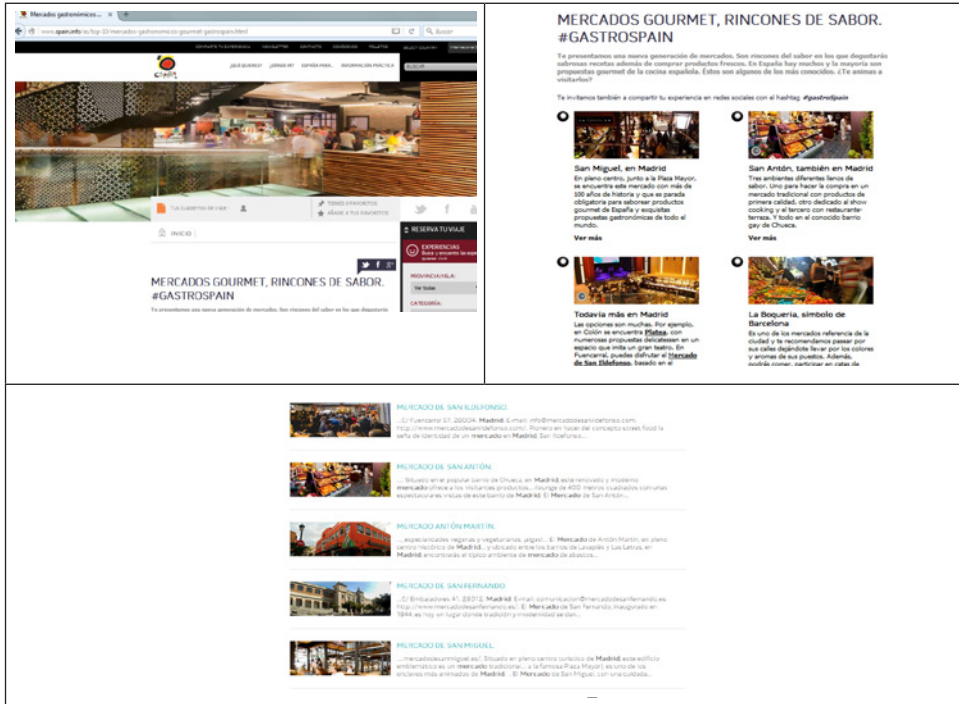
Mercados gastronómicos...

www.spain.info/es/top-10/mercados-gastronomicos-gourmet-gastrospain.html

Buscar

CONTACTA TU EXPERIENCIA | NEWSLETTER | CONTACTO | HOSPEDAJE | FOLLETOS | SELECT COUNTRY

spain

¿QUÉ QUIERES? | ¿DÓNDE IR? | ESPAÑA PARA... | INFORMACIÓN PRÁCTICA | BUSCAR

TU CUADERNO DE VIAJE | TIENES 0 FAVORITOS | AÑADE A TUS FAVORITOS

INICIO

RESERVA TU VIAJE

EXPERIENCIAS

PROVINCIA/ISLA:

Ver todas

CATEGORÍA:

MERCADOS GOURMET, RINCONES DE SABOR. #GASTROSPAIN

Te presentamos una nueva generación de mercados. Son rincones del sabor en los que degustaría

MERCADOS GOURMET, RINCONES DE SABOR. #GASTROSPAIN

Te presentamos una nueva generación de mercados. Son rincones del sabor en los que degustarás sabrosas recetas además de comprar productos frescos. En España hay muchos y la mayoría son propuestas gourmet de la cocina española. Éstos son algunos de los más conocidos. ¿Te animas a visitarlos?

Te invitamos también a compartir tu experiencia en redes sociales con el hashtag #gastrospain

San Miguel, en Madrid
En pleno centro, junto a la Plaza Mayor, se encuentra este mercado con más de 100 años de historia y que es parada obligatoria para saborear productos gourmet de España y exquisitas propuestas gastronómicas de todo el mundo.
Ver más

San Antón, también en Madrid
Tres ambientes diferentes llenos de sabor. Uno para hacer la compra en un mercado tradicional con productos de primera calidad, otro dedicado al show cooking y el tercero con restaurante-terraza. Y todo en el conocido barrio gay de Chueca.
Ver más

Todavía más en Madrid
Las opciones son muchas. Por ejemplo, en Colón se encuentra Platea, con numerosas propuestas delicatessen en un espacio que imita un gran teatro. En Fuencarral, puedes disfrutar el Mercado de San Ildefonso, basado en el

La Boquería, símbolo de Barcelona
Es uno de los mercados referencia de la ciudad y te recomendamos pasar por sus calles dejándote llevar por los colores y aromas de sus puestos. Además, podrás comer, participar en catas de

MERCADO DE SAN ILDEFONSO
...C/ Fuencarral 57, 28004, Madrid. E-mail: info@mercadodesanildefonso.com. http://www.mercadodesanildefonso.com/. Pionero en hacer del concepto street food la seña de identidad de un mercado en Madrid. San Ildefonso...

MERCADO DE SAN ANTÓN
...Situado en el popular barrio de Chueca, en Madrid, este renovado y moderno mercado ofrece a los visitantes productos... lounge de 400 metros cuadrados con unas espectaculares vistas de este barrio de Madrid. El Mercado de San Antón...

MERCADO ANTÓN MARTÍN
...especialidades veganas y vegetarianas, jugos/... El Mercado de Antón Martín, en pleno centro histórico de Madrid, y ubicado entre los barrios de Lavapiés y Las Letras, en Madrid encontrarás el típico ambiente de mercado de abastos...

MERCADO DE SAN FERNANDO
...C/ Embajadores 41, 28012, Madrid. E-mail: comunicacion@mercadodesanfernando.es. http://www.mercadodesanfernando.es/. El Mercado de San Fernando, inaugurado en 1944, es un lugar donde tradición y modernidad se dan...

MERCADO DE SAN MIGUEL
...mercadodesanmiguel.es/. Situado en pleno centro turístico de Madrid, este edificio emblemático es un mercado tradicional... a la famosa Plaza Mayor, es uno de los enclaves más animados de Madrid. ... El Mercado de San Miguel, con una cuidada...